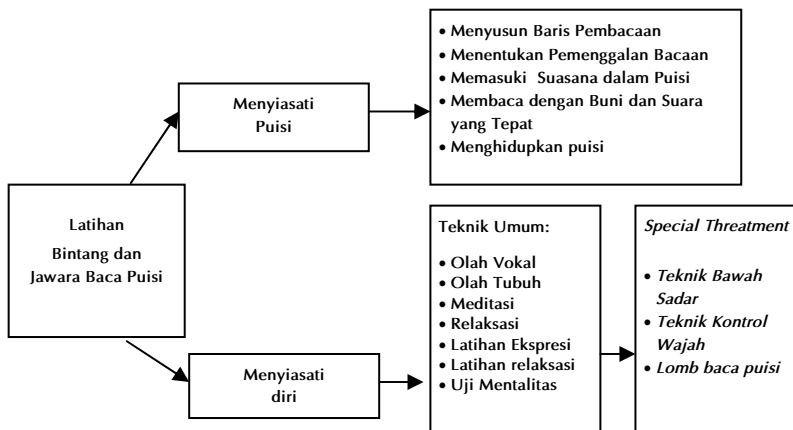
Latihan
Bintang dan
Jawara Baca Puisi

Menyiasati
Puisi

• Menyusun Baris Pembacaan
• Menentukan Pemenggalan Bacaan
• Memasuki Suasana dalam Puisi
• Membaca dengan Buni dan Suara yang Tepat
• Menghidupkan puisi

Menyiasati
diri

Teknik Umum:

• Olah Vokal
• Olah Tubuh
• Meditasi
• Relaksasi
• Latihan Ekspresi
• Latihan relaksasi
• Uji Mentalitas

*Special Threatment*

• *Teknik Bawah Sadar*
• *Teknik Kontrol Wajah*
• *Lomb baca puisi*